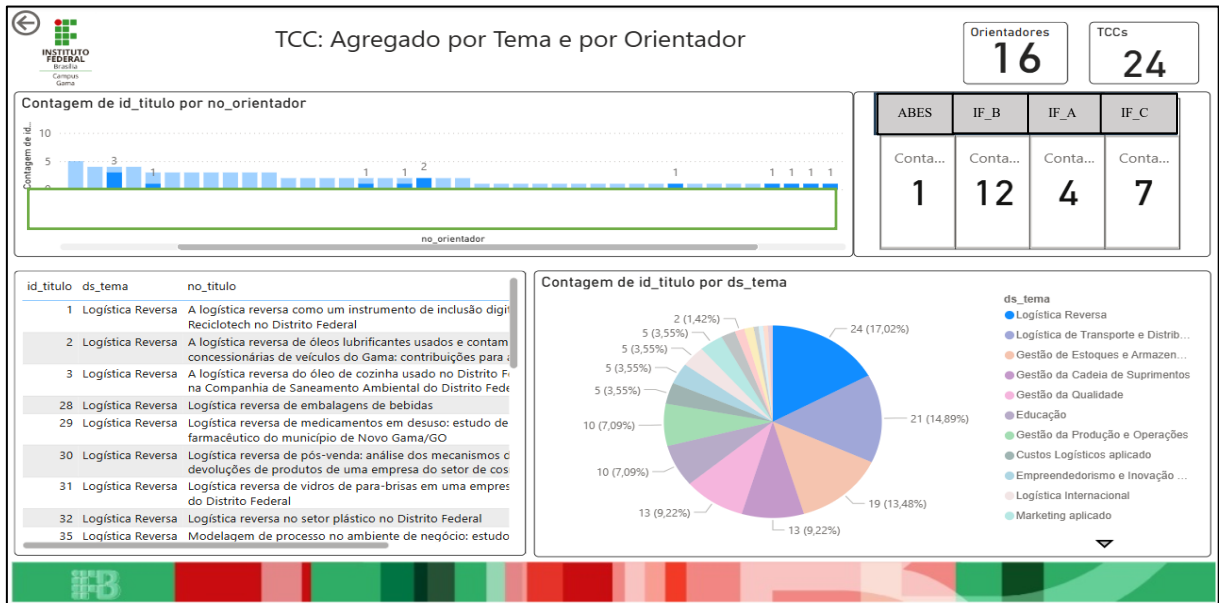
INSTITUTO FEDERAL Brasília Campus Gama

TCC: Agregado por Tema e por Orientador

Orientadores
16

TCCs
24

Contagem de id_titulo por no_orientador

Contagem de id...
10
5
0

3 1 1 1 2 1 1 1 1 1

no_orientador

| ABES | IF_B | IF_A | IF_C |
|---|---|---|---|
| Conta... | Conta... | Conta... | Conta... |
| 1 | 12 | 4 | 7 |

| id_titulo | ds_tema | no_titulo |
|---|---|---|
| 1 | Logística Reversa | A logística reversa como um instrumento de inclusão digit Reciclotech no Distrito Federal |
| 2 | Logística Reversa | A logística reversa de óleos lubrificantes usados e contam concessionárias de veículos do Gama: contribuições para a |
| 3 | Logística Reversa | A logística reversa do óleo de cozinha usado no Distrito Fe na Companhia de Saneamento Ambiental do Distrito Fede |
| 28 | Logística Reversa | Logística reversa de embalagens de bebidas |
| 29 | Logística Reversa | Logística reversa de medicamentos em desuso: estudo de farmacêutico do município de Novo Gama/GO |
| 30 | Logística Reversa | Logística reversa de pós-venda: análise dos mecanismos d devoluções de produtos de uma empresa do setor de cos |
| 31 | Logística Reversa | Logística reversa de vidros de para-brisas em uma empres do Distrito Federal |
| 32 | Logística Reversa | Logística reversa no setor plástico no Distrito Federal |
| 35 | Logística Reversa | Modelagem de processo no ambiente de negócio: estudo |

Contagem de id_titulo por ds_tema

2 (1,42%)
5 (3,55%)
5 (3,55%)
5 (3,55%)
5 (3,55%)
10 (7,09%)
10 (7,09%)
13 (9,22%)
13 (9,22%)
19 (13,48%)
21 (14,89%)
24 (17,02%)

ds_tema
Logística Reversa
Logística de Transporte e Distrib...
Gestão de Estoques e Armazen...
Gestão da Cadeia de Suprimentos
Gestão da Qualidade
Educação
Gestão da Produção e Operações
Custos Logísticos aplicado
Empreendedorismo e Inovação ...
Logística Internacional
Marketing aplicado

IFB